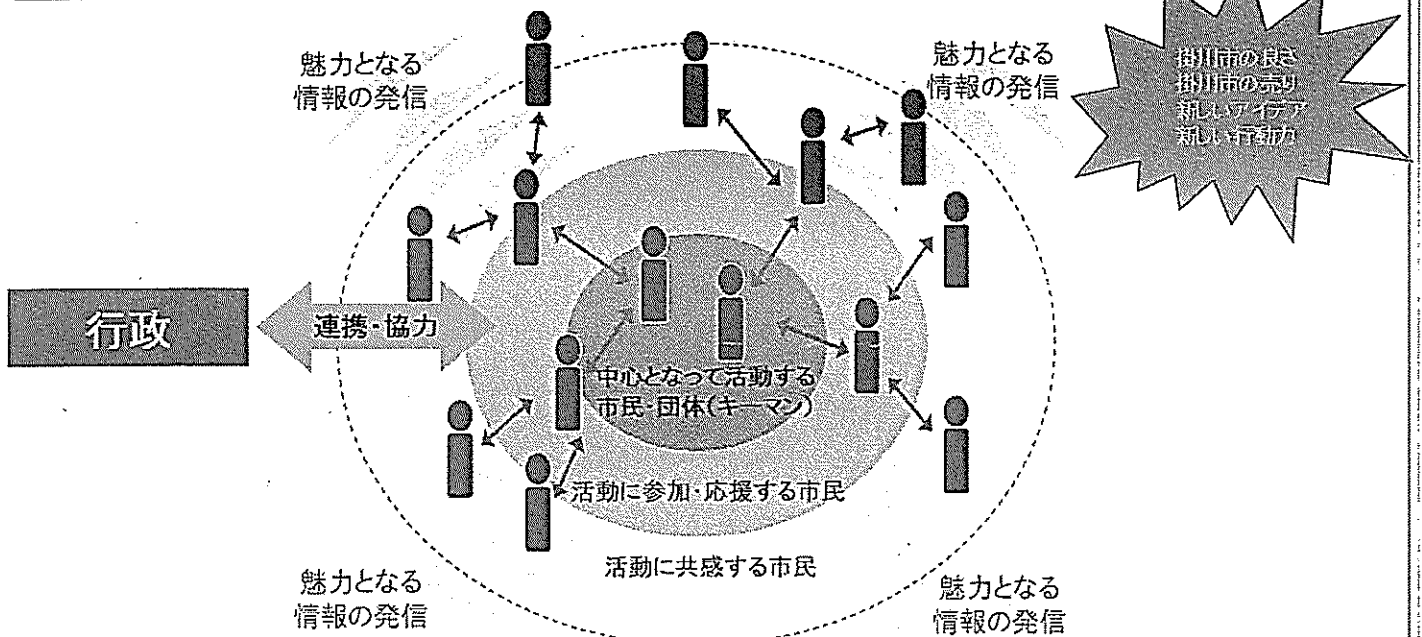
魅力となる
情報の発信

魅力となる
情報の発信

掛川市の良さ
掛川市の売り
新しいアイデア
新しい行動力

行政

連携・協力

中心となって活動する
市民・団体(キーマン)

活動に参加・応援する市民

活動に共感する市民

魅力となる
情報の発信

魅力となる
情報の発信